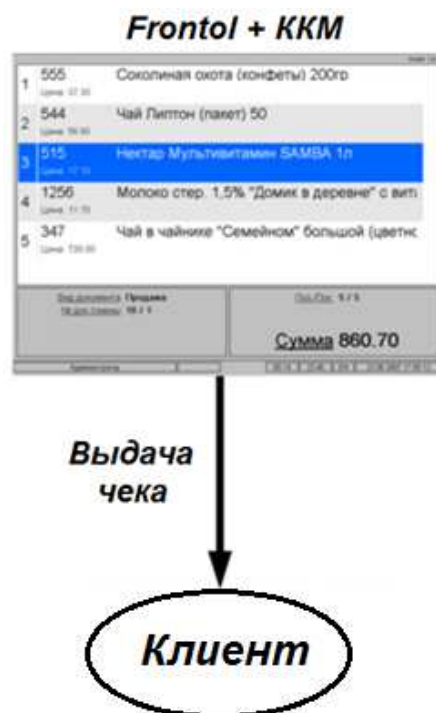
Frontol + ККМ

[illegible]

1 555 Соколиная охота (конфеты) 200гр
Цена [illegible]

2 544 Чай Липтон (пакет) 50
Цена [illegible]

3 515 Нектар Мультивитамин SAMBA 1л
Цена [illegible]

4 1256 Молоко стер. 1,5% "Домик в деревне" с вит
Цена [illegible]

5 347 Чай в чайнике "Семейном" большой (цветнс
Цена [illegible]

Вид документа: Продажа
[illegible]

Поз./Рег: 5 / 5

Сумма 860.70

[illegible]

Выдача чека

Клиент